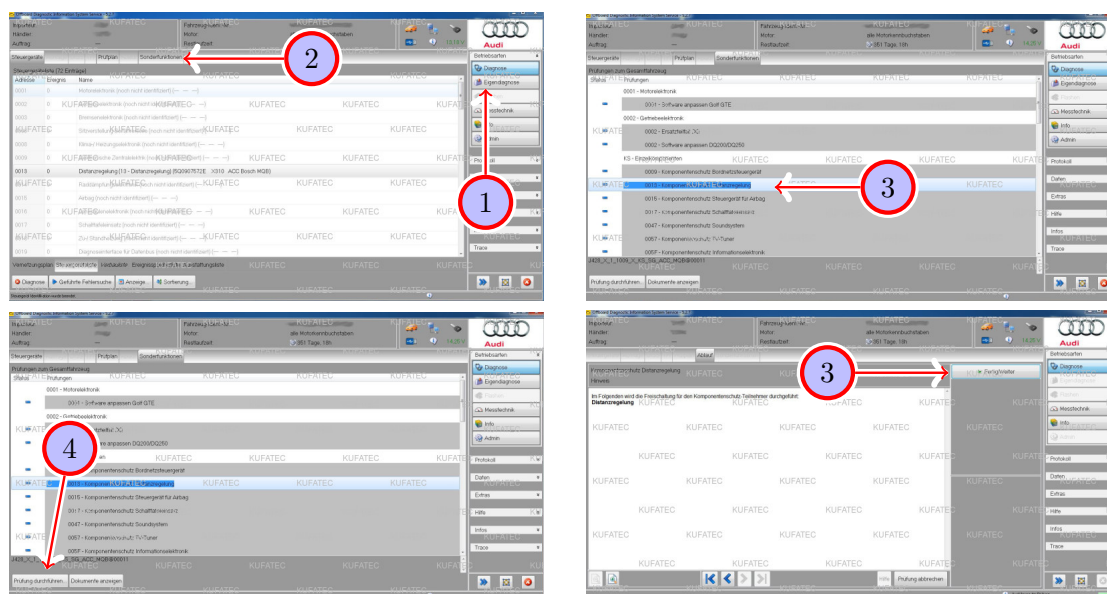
Offboard Diagnostic Information System Service

Importeur
Händler
Auftrag

Fahrzeugmodell
Motor
Restlaufzeit

Audi

Steuergeräte
Prüfplan
Sonderfunktionen

2

Steuergeräteliste (72 Einträge)
Adresse
Ereignis
Name

0001 0 Motorelektronik (noch nicht identifiziert)
0002 0 Getriebeelektronik (noch nicht identifiziert)
0003 0 Bremsenelektronik (noch nicht identifiziert)
0005 0 Stromversorgung (noch nicht identifiziert)
0008 0 Klima-/ Heizungselektronik (noch nicht identifiziert)
0009 0 Elektrische Zentralelektrik (noch nicht identifiziert)
0013 0 Distanzregelung (10 - Distanzregelung) (5Q0907572E X310 ACC Bosch MQB)
0014 0 Raddämpfungselektronik (noch nicht identifiziert)
0015 0 Airbag (noch nicht identifiziert)
0016 0 Lenkradelektronik (noch nicht identifiziert)
0017 0 Schalttafeleinsatz (noch nicht identifiziert)
0019 0 Diagnoseinterface für Datenbus (noch nicht identifiziert)

Verbauliste
Steuergeräteliste
Netzwerk
Ereignisspeicher
Ausstattungsliste

Diagnose
Geführte Fehlersuche
Anzeige
Sortierung

Betriebsarten
Diagnose
Eigendiagnose
Messtechnik
Info
Admin
Protokoll
Daten
Extras
Hilfe
Infos
Trace

1

KUFATEC

Steuergeräte
Prüfplan
Sonderfunktionen

Prüfungen zum Gesamtfahrzeug
Status
Prüfungen

0001 - Motorelektronik
0001 - Software anpassen Golf GTE
0002 - Getriebeelektronik
0002 - Ersatzteilfunktion
0002 - Software anpassen DQ200/DQ250
KS - Einzelkomponenten
0009 - Komponentenschutz Bordnetzsteuergerät
0013 - Komponentenschutz Distanzregelung
0015 - Komponentenschutz Steuergerät für Airbag
0017 - Komponentenschutz Schalttafeleinsatz
0047 - Komponentenschutz Soundsystem
0057 - Komponentenschutz TV-Tuner
0057 - Komponentenschutz Informationselektronik

3

Prüfung durchführen...
Dokumente anzeigen

4

Ablauf

Komponentenschutz Distanzregelung
Hinweis

Im Folgenden wird die Freischaltung für den Komponentenschutz Teilnehmer durchgeführt:
Distanzregelung

Fertig/weiter

Prüfung abbrechen

KUFATEC